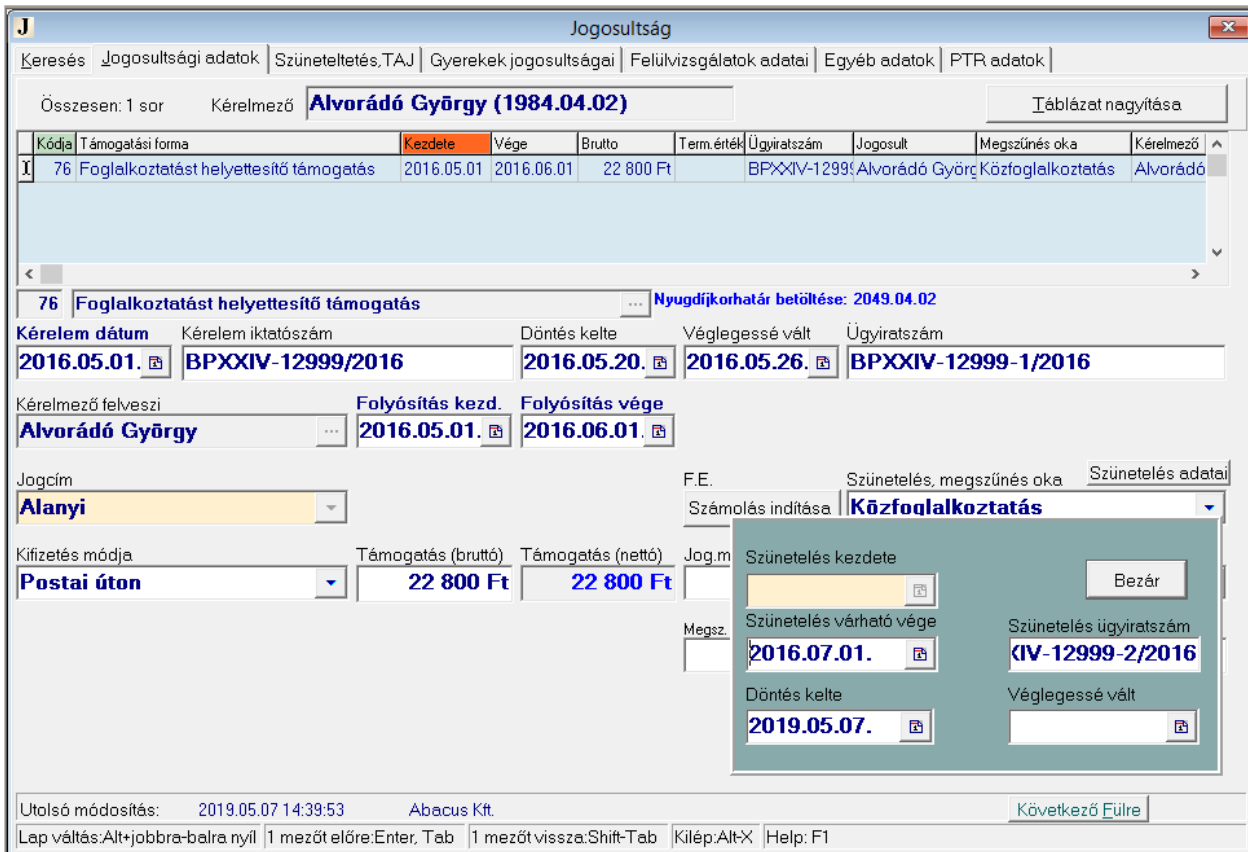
J
Jogosultság

Keresés | Jogosultsági adatok | Szüneteltetés,TAJ | Gyerekek jogosultságai | Felülvizsgálatok adatai | Egyéb adatok | PTR adatok

Összesen: 1 sor
Kérelmező Alvorádó György (1984.04.02)
Táblázat nagyítása

| | Kódja | Támogatási forma | Kezdete | Vége | Brutto | Term.érték | Ügyiratszám | Jogosult | Megszűnés oka | Kérelmező |
|---|---|---|---|---|---|---|---|---|---|---|
| I | 76 | Foglalkoztatást helyettesítő támogatás | 2016.05.01 | 2016.06.01 | 22 800 Ft | | BPXXIV-1299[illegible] | Alvorádó Györ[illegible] | Közfoglalkoztatás | Alvorádó |

76 Foglalkoztatást helyettesítő támogatás ...
Nyugdíjkorhatár betöltése: 2049.04.02

Kérelem dátum
2016.05.01.
Kérelem iktatószám
BPXXIV-12999/2016
Döntés kelte
2016.05.20.
Véglegessé vált
2016.05.26.
Ügyiratszám
BPXXIV-12999-1/2016

Kérelmező felveszi
Alvorádó György ...
Folyósítás kezd.
2016.05.01.
Folyósítás vége
2016.06.01.

Jogcím
Alanyi
F.E.
Számolás indítása
Szünetelés, megszűnés oka
Közfoglalkoztatás
Szünetelés adatai

Kifizetés módja
Postai úton
Támogatás (bruttó)
22 800 Ft
Támogatás (nettó)
22 800 Ft
Jog.m
Megsz.

Szünetelés kezdete
Bezár
Szünetelés várható vége
2016.07.01.
Szünetelés ügyiratszám
KIV-12999-2/2016
Döntés kelte
2019.05.07.
Véglegessé vált

Utolsó módosítás: 2019.05.07 14:39:53 Abacus Kft.
Következő Fülre

Lap váltás:Alt+jobbra-balra nyíl | 1 mezőt előre:Enter, Tab | 1 mezőt vissza:Shift-Tab | Kilép:Alt-X | Help: F1